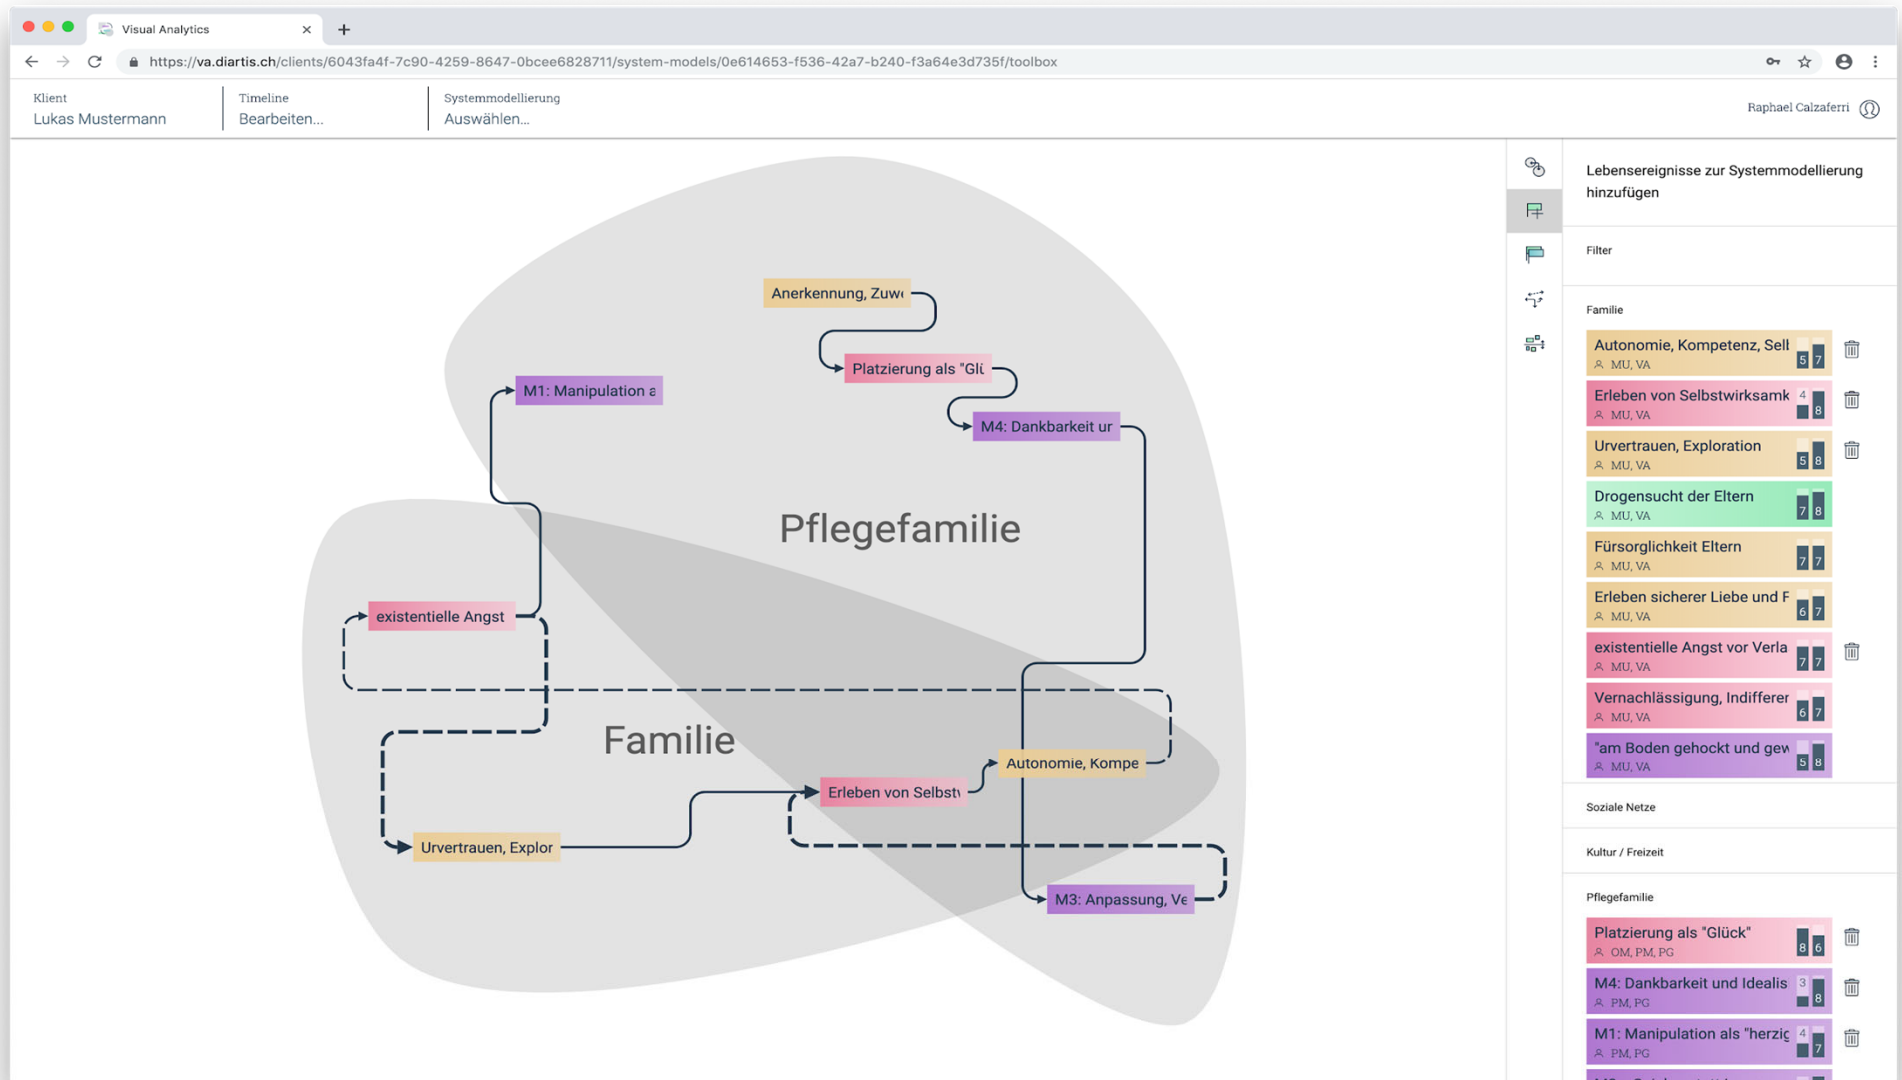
Visual Analytics

https://va.diartis.ch/clients/6043fa4f-7c90-4259-8647-0bcee6828711/system-models/0e614653-f536-42a7-b240-f3a64e3d735f/toolbox

Klient
Lukas Mustermann

Timeline
Bearbeiten...

Systemmodellierung
Auswählen...

Raphael Calzaferri

Anerkennung, Zuw

Platzierung als "Glü

M1: Manipulation a

M4: Dankbarkeit ur

Pflegefamilie

existentielle Angst

Familie

Autonomie, Kompe

Erleben von Selbst

Urvertrauen, Explor

M3: Anpassung, Ve

Lebensereignisse zur Systemmodellierung hinzufügen

Filter

Familie

Autonomie, Kompetenz, Sell
MU, VA
5 7

Erleben von Selbstwirksamk
MU, VA
4 8

Urvertrauen, Exploration
MU, VA
5 8

Drogensucht der Eltern
MU, VA
7 8

Fürsorglichkeit Eltern
MU, VA
7 7

Erleben sicherer Liebe und F
MU, VA
6 7

existentielle Angst vor Verla
MU, VA
7 7

Vernachlässigung, Indifferer
MU, VA
6 7

"am Boden gehockt und gew
MU, VA
5 8

Soziale Netze

Kultur / Freizeit

Pflegefamilie

Platzierung als "Glück"
OM, PM, PG
8 6

M4: Dankbarkeit und Idealis
PM, PG
3 8

M1: Manipulation als "herzig
PM, PG
4 7